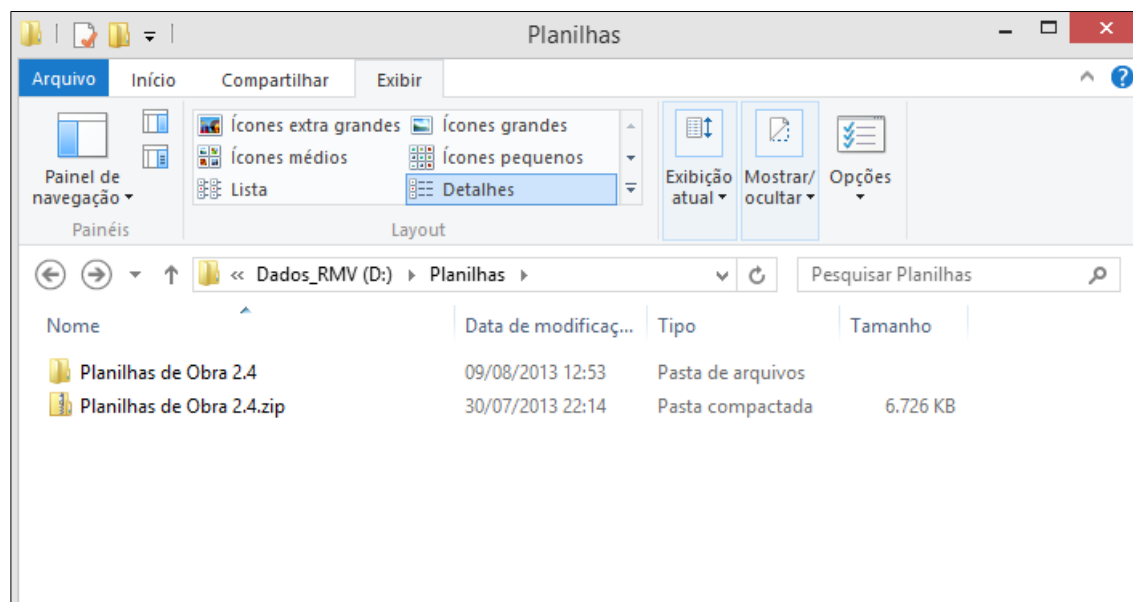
Planilhas

Arquivo Início Compartilhar Exibir

Painel de navegação

Painéis

Ícones extra grandes
Ícones grandes
Ícones médios
Ícones pequenos
Lista
Detalhes

Layout

Exibição atual
Mostrar/ocultar
Opções

« Dados_RMV (D:) › Planilhas ›

Pesquisar Planilhas

| Nome | Data de modificaç... | Tipo | Tamanho |
|---|---|---|---|
| Planilhas de Obra 2.4 | 09/08/2013 12:53 | Pasta de arquivos | |
| Planilhas de Obra 2.4.zip | 30/07/2013 22:14 | Pasta compactada | 6.726 KB |